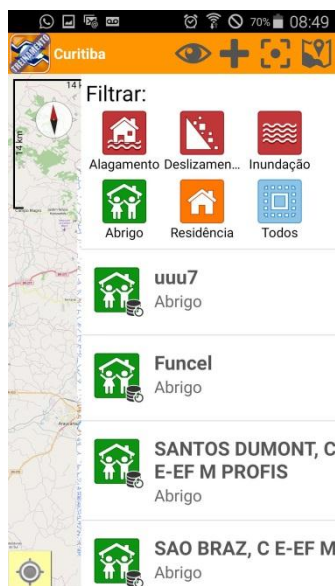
70% 08:49

TREINAMENTO

Curitiba

14 km

Filtrar:

Alagamento

Deslizamen...

Inundação

Abrigo

Residência

Todos

uuu7

Abrigo

Funcel

Abrigo

SANTOS DUMONT, C E-EF M PROFIS

Abrigo

SAO BRAZ, C E-EF M

Abrigo